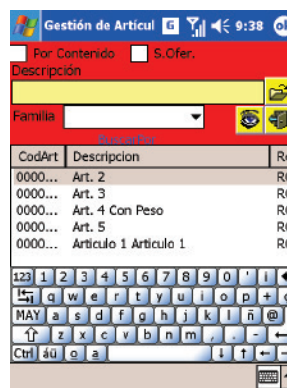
Gestión de Articul 9:38 ok

Por Contenido S.Ofer.

Descripción

Familia

Novedades

| CodArt | Descripcion | R |
|---|---|---|
| 0000... | Art. 2 | R |
| 0000... | Art. 3 | R |
| 0000... | Art. 4 Con Peso | R |
| 0000... | Art. 5 | R |
| 0000... | Articulo 1 Articulo 1 | R |

123 1 2 3 4 5 6 7 8 9 0 ' ¡
q w e r t y u i o p + ç
MAY a s d f g h j k l ñ @
z x c v b n m , . -
Ctrl áü o a